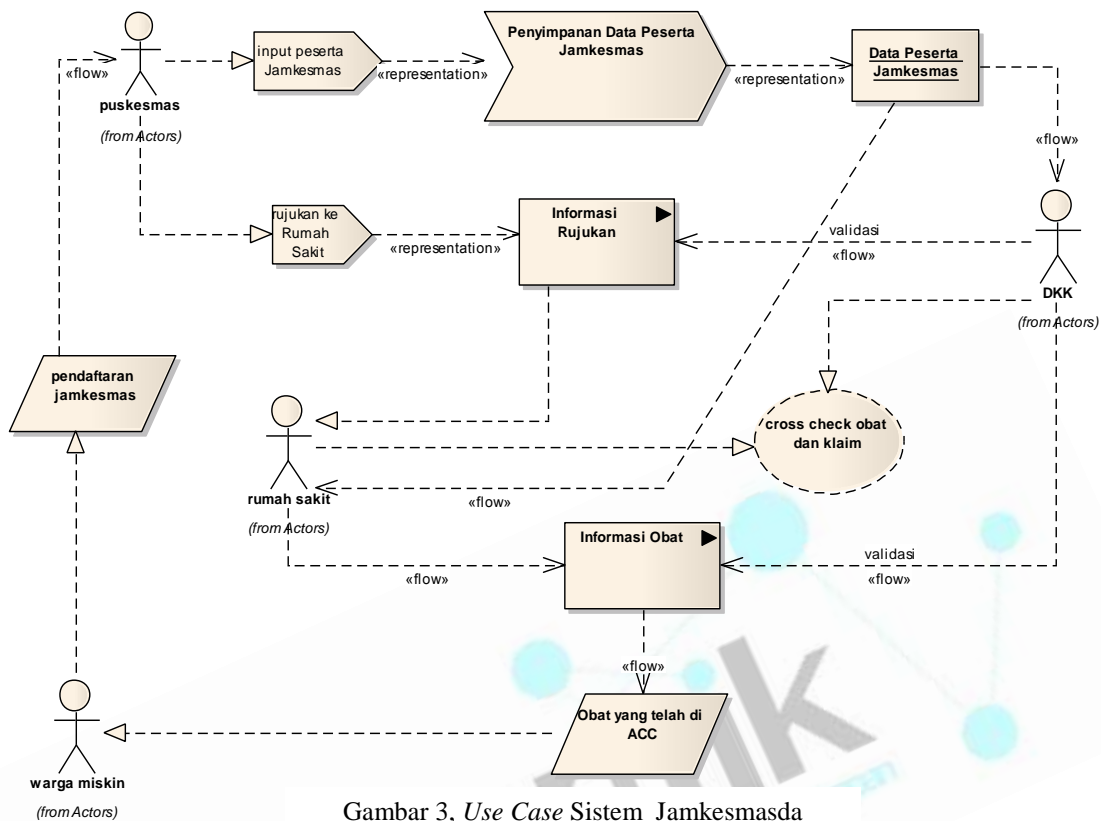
«flow»

puskesmas

(from Actors)

input peserta Jamkesmas

«representation»

Penyimpanan Data Peserta Jamkesmas

«representation»

Data Peserta Jamkesmas

«flow»

rujukan ke Rumah Sakit

«representation»

Informasi Rujukan

validasi

«flow»

DKK

(from Actors)

pendaftaran jamkesmas

rumah sakit

(from Actors)

cross check obat dan klaim

«flow»

Informasi Obat

validasi

«flow»

«flow»

«flow»

Obat yang telah di ACC

warga miskin

(from Actors)

Gambar 3. *Use Case* Sistem Jamkesmasda